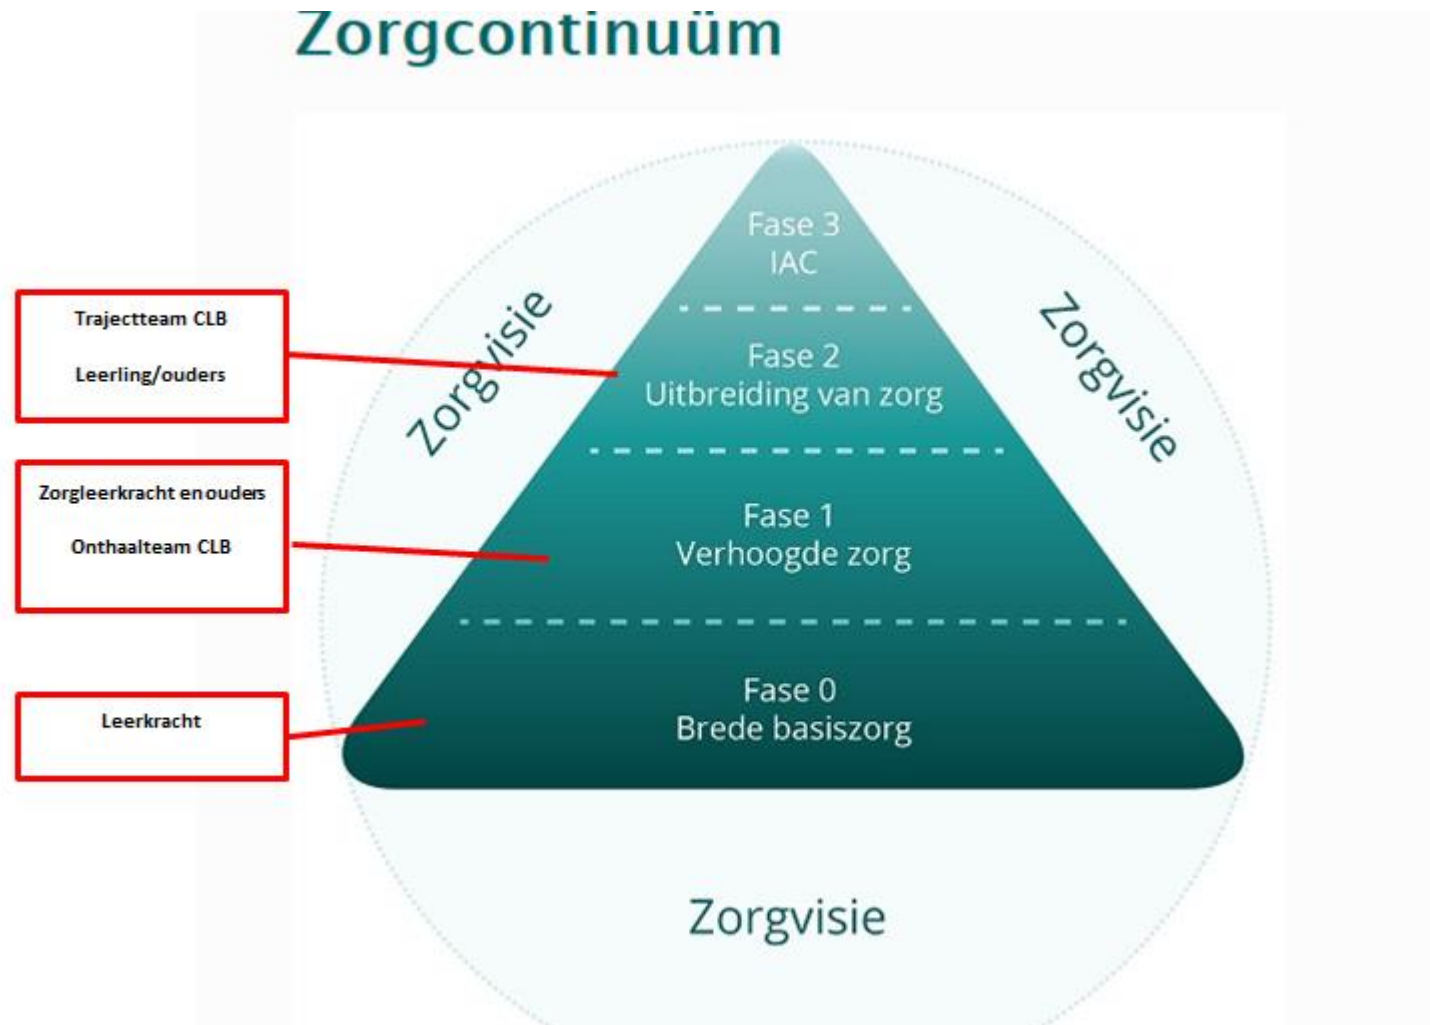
Zorgcontinuüm

Trajectteam CLB

Leerling/ouders

Zorgleerkracht en ouders

Onthaalteam CLB

Leerkracht

Zorgvisie

Zorgvisie

Fase 3
IAC

Fase 2
Uitbreiding van zorg

Fase 1
Verhoogde zorg

Fase 0
Brede basiszorg

Zorgvisie